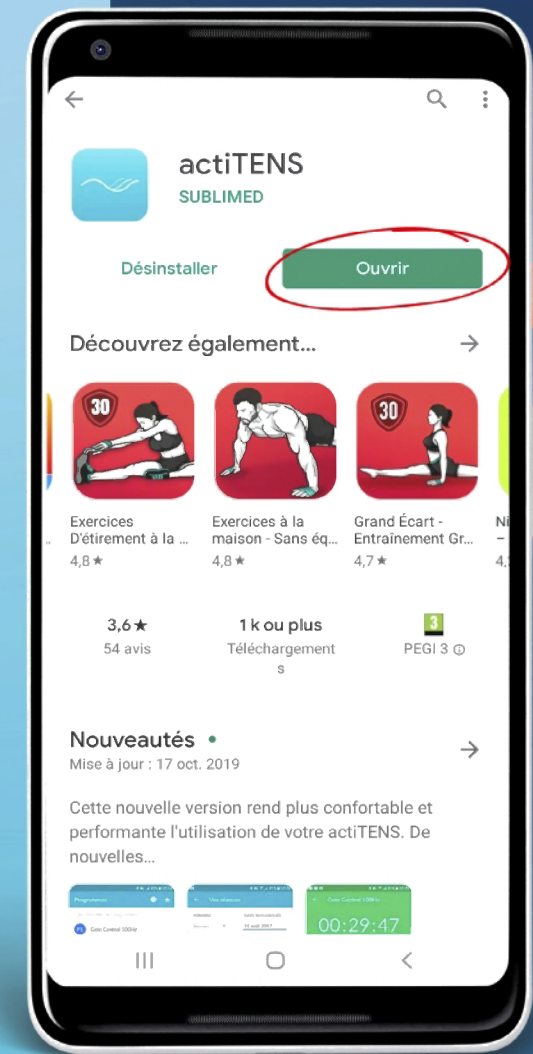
actiTENS
SUBLIMED

Désinstaller
Ouvrir

Découvrez également...

30
Exercices D'étirement à la ...
4,8 ★

Exercices à la maison - Sans éq...
4,8 ★

30
Grand Écart - Entraînement Gr...
4,7 ★

Ni
–
4,

3,6 ★
54 avis

1 k ou plus
Téléchargements

3
PEGI 3

Nouveautés •
Mise à jour : 17 oct. 2019

Cette nouvelle version rend plus confortable et performante l'utilisation de votre actiTENS. De nouvelles...

Programmes
Gate Control 100Hz
00:29:47